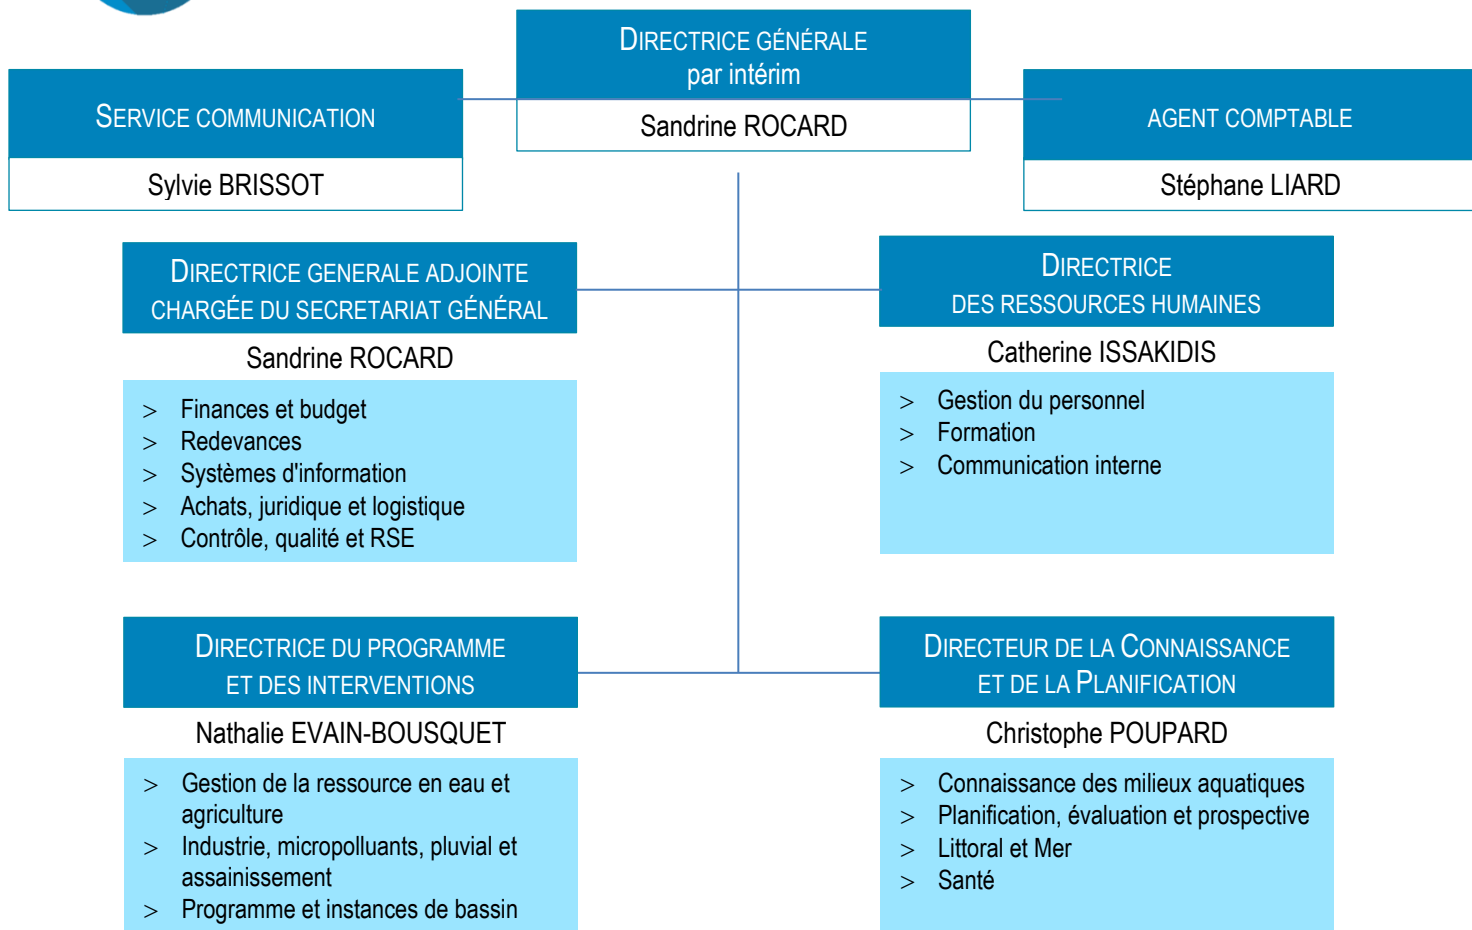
SERVICE COMMUNICATION

Sylvie BRISSOT

DIRECTRICE GÉNÉRALE
par intérim

Sandrine ROCARD

AGENT COMPTABLE

Stéphane LIARD

DIRECTRICE GENERALE ADJOINTE
CHARGÉE DU SECRETARIAT GÉNÉRAL

Sandrine ROCARD

> Finances et budget
> Redevances
> Systèmes d'information
> Achats, juridique et logistique
> Contrôle, qualité et RSE

DIRECTRICE
DES RESSOURCES HUMAINES

Catherine ISSAKIDIS

> Gestion du personnel
> Formation
> Communication interne

DIRECTRICE DU PROGRAMME
ET DES INTERVENTIONS

Nathalie EVAIN-BOUSQUET

> Gestion de la ressource en eau et agriculture
> Industrie, micropolluants, pluvial et assainissement
> Programme et instances de bassin

DIRECTEUR DE LA CONNAISSANCE
ET DE LA PLANIFICATION

Christophe POUPARD

> Connaissance des milieux aquatiques
> Planification, évaluation et prospective
> Littoral et Mer
> Santé